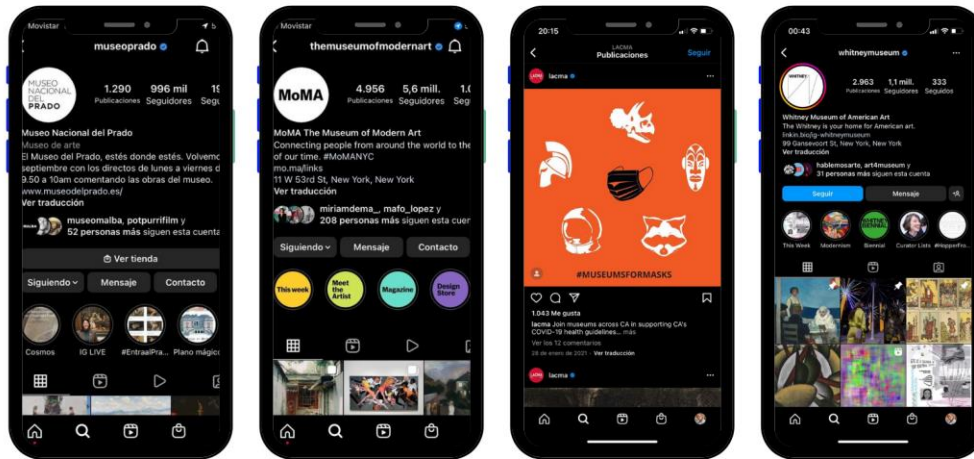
Movistar

museoprado

MUSEO NACIONAL DEL PRADO

1.290 Publicaciones
996 mil Seguidores
19 Seg

Museo Nacional del Prado
Museo de arte
El Museo del Prado, estés donde estés. Volvemo septiembre con los directos de lunes a viernes d 9.50 a 10am comentando las obras del museo.
www.museodelprado.es/
Ver traducción

museomalba, potpurrifilm y 52 personas más siguen esta cuenta

Ver tienda

Siguiendo
Mensaje
Contacto

Cosmos
IG LIVE
#EntraalPra...
Plano mágico

Movistar

themuseumofmodernart

MoMA

4.956 Publicaciones
5,6 mill. Seguidores
1.0

MoMA The Museum of Modern Art
Connecting people from around the world to the of our time. #MoMANYC
mo.ma/links
11 W 53rd St, New York, New York
Ver traducción

miriamdema_, mafo_lopez y 208 personas más siguen esta cuen

Siguiendo
Mensaje
Contacto

This week
Meet the Artist
Magazine
Design Store

20:15

LACMA
Publicaciones
Seguir

lacma

#MUSEUMSFORMASKS

1.043 Me gusta
lacma Join museums across CA in supporting CA's COVID-19 health guidelines... más
Ver los 12 comentarios
28 de enero de 2021 · Ver traducción

lacma

00:43

whitneymuseum

2.963 Publicaciones
1,1 mill. Seguidores
333 Seguidos

Whitney Museum of American Art
The Whitney is your home for American art.
linkin.bio/ig-whitneymuseum
99 Gansevoort St, New York, New York
Ver traducción

hablemosarte, art4museum y 31 personas más siguen esta cuenta

Seguir
Mensaje

This Week
Modernism
Biennial
Curator Lists
#HopperFro...